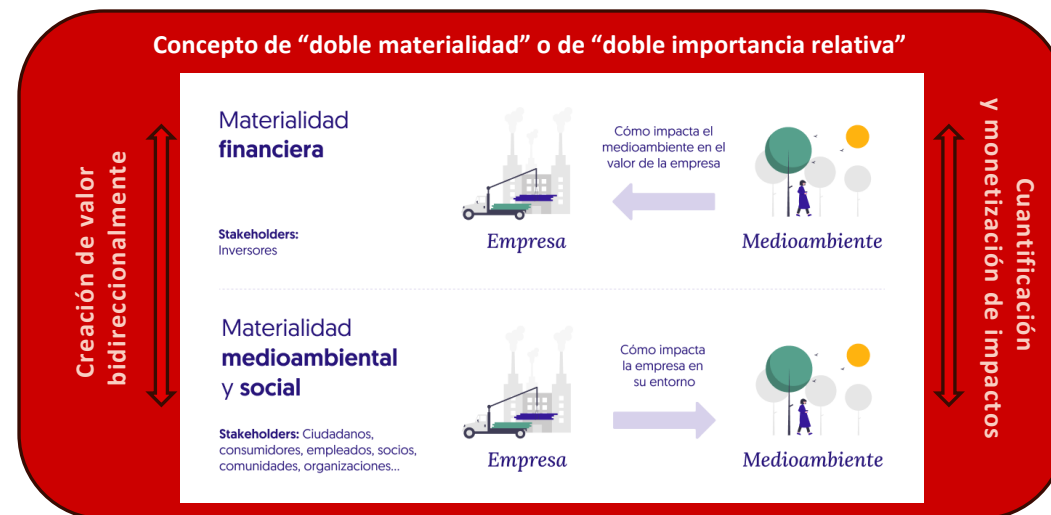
Concepto de “doble materialidad” o de “doble importancia relativa”

Creación de valor bidireccionalmente

Materialidad financiera

Stakeholders: Inversores

Empresa

Cómo impacta el medioambiente en el valor de la empresa

Medioambiente

Materialidad medioambiental y social

Stakeholders: Ciudadanos, consumidores, empleados, socios, comunidades, organizaciones...

Empresa

Cómo impacta la empresa en su entorno

Medioambiente

Cuantificación y monetización de impactos